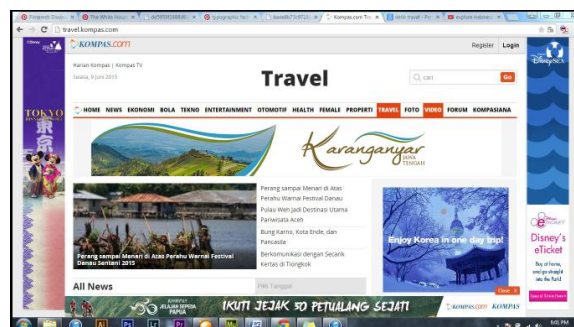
Pinterest • Disco | The White Aspe | dc5f9f9f288b80 | typographic fac | kasetk77a9f72c | Kompas.com Tr | orchi travel - Pe | explore indones

travel.kompas.com

KOMPAS.com

Register | Login

Harian Kompas | Kompas TV

Selasa, 9 Juni 2015

Travel

cari

Go

HOME NEWS EKONOMI BOLA TEKNO ENTERTAINMENT OTOMOTIF HEALTH FEMALE PROPERTI TRAVEL FOTO VIDEO FORUM KOMPASIANA

Karanganyar JAWA TENGAH

Perang sampai Menari di Atas Perahu Warnai Festival Danau Sentani 2015

Perang sampai Menari di Atas Perahu Warnai Festival Danau

Pulau Weh Jadi Destinasi Utama Pariwisata Aceh

Bung Karno, Kota Ende, dan Pancasila

Berkomunikasi dengan Secarik Kertas di Tiongkok

Enjoy Korea in one day trip!

All News

Pilih Tanggal

Close X

TOKYO

Disney's eTicket

IKUTI JEJAK 30 PETUALANG SEJATI

JELAJAH SEPEDA PAPUA

KOMPAS.com KOMPAS

8:01 PM